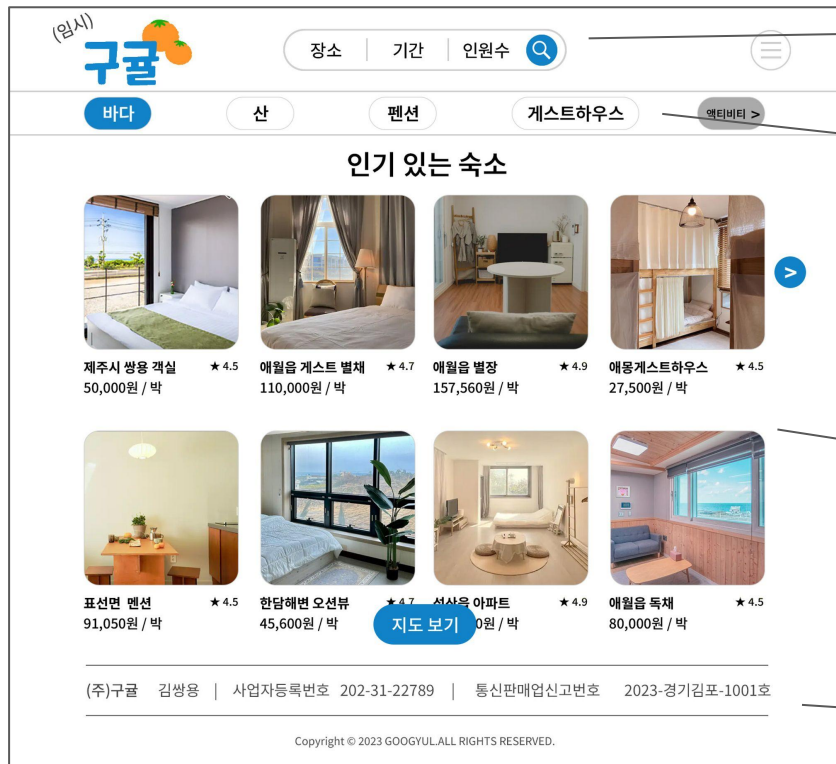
(임시) 구귤

장소 | 기간 | 인원수

바다 산 펜션 게스트하우스 액티비티 >

인기 있는 숙소

제주시 쌍용 객실 ★ 4.5
50,000원 / 박

애월읍 게스트 별채 ★ 4.7
110,000원 / 박

애월읍 별장 ★ 4.9
157,560원 / 박

애몽게스트하우스 ★ 4.5
27,500원 / 박

>

표선면 멘션 ★ 4.5
91,050원 / 박

한담해변 오션뷰 ★ 4.7
45,600원 / 박

성산읍 아파트 ★ 4.9
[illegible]0원 / 박

애월읍 독채 ★ 4.5
80,000원 / 박

지도 보기

(주)구귤 김쌍용 | 사업자등록번호 202-31-22789 | 통신판매업신고번호 2023-경기김포-1001호

Copyright © 2023 GOOGYUL.ALL RIGHTS RESERVED.